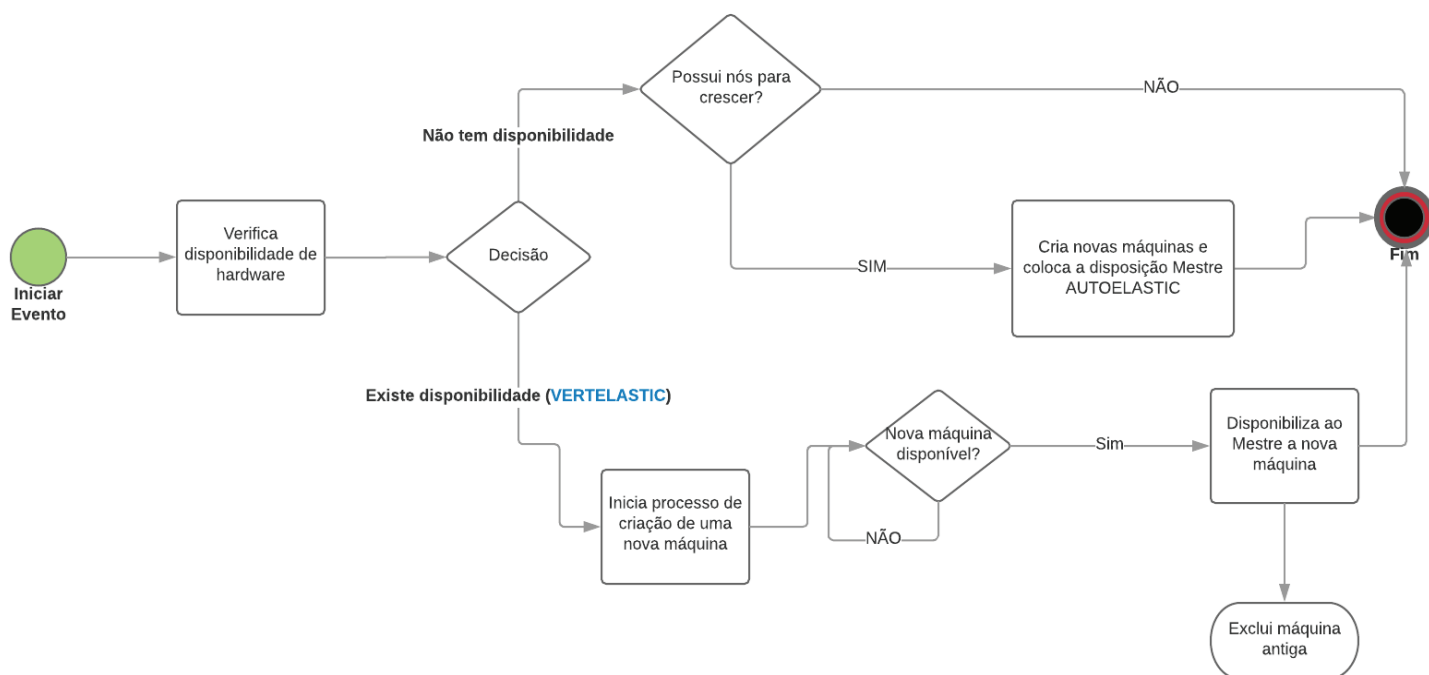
Iniciar Evento

Verifica disponibilidade de hardware

Decisão

Não tem disponibilidade

Possui nós para crescer?

NÃO

SIM

Cria novas máquinas e coloca a disposição Mestre AUTOELASTIC

Fim

Existe disponibilidade (VERTELASTIC)

Inicia processo de criação de uma nova máquina

Nova máquina disponível?

NÃO

Sim

Disponibiliza ao Mestre a nova máquina

Exclui máquina antiga